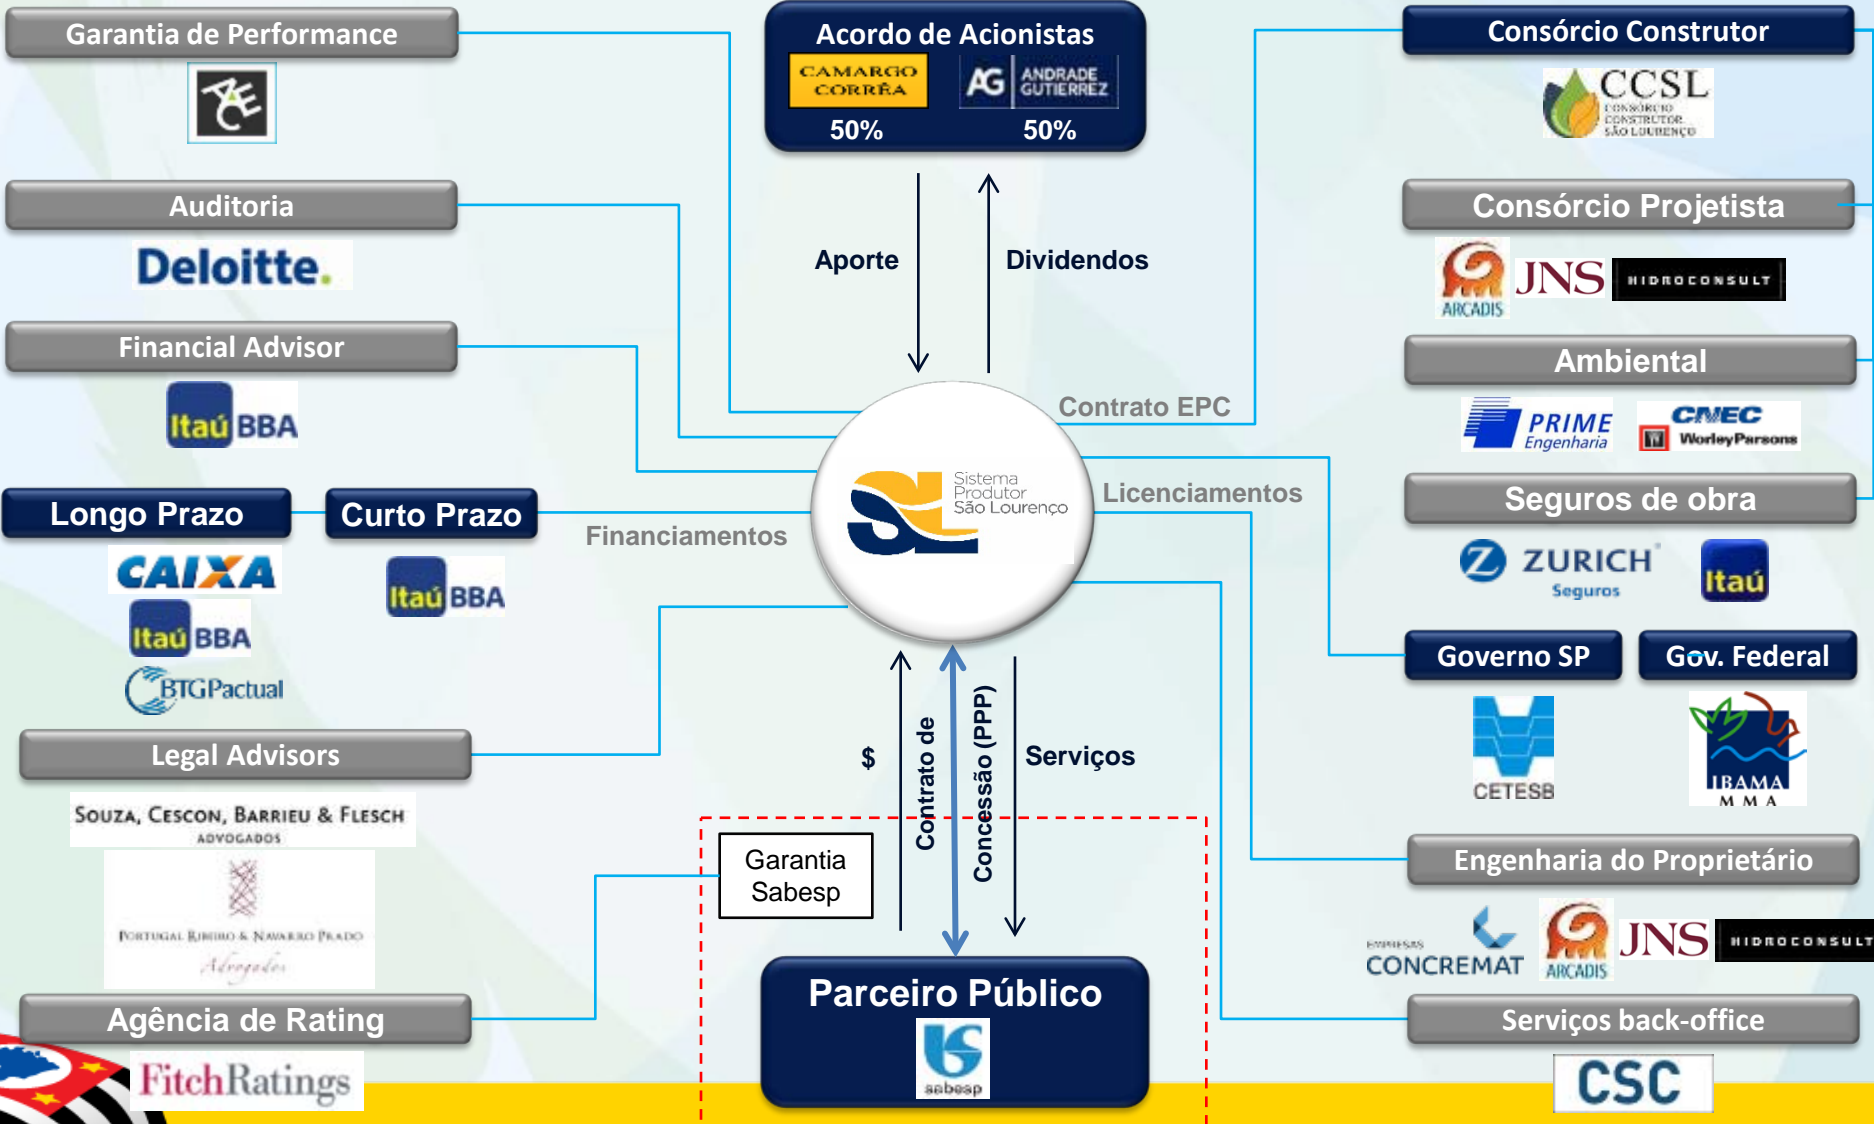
Garantia de Performance

Acordo de Acionistas
CAMARGO CORRÊA
AG ANDRADE GUTIERREZ
50%
50%

Consórcio Construtor
CCSL CONSÓRCIO CONSTRUTOR SÃO LOURENÇO

Auditoria
Deloitte.

Aporte
Dividendos

Consórcio Projetista
ARCADIS JNS HIDROCONSULT

Financial Advisor
Itaú BBA

Ambiental
PRIME Engenharia
CNEC WorleyParsons

Contrato EPC

Sistema Produtor São Lourenço

Licenciamentos

Seguros de obra
ZURICH Seguros
Itaú

Longo Prazo
Curto Prazo
CAIXA
Itaú BBA
BTGPactual
Itaú BBA

Financiamentos

Governo SP
Gov. Federal
CETESB
IBAMA MMA

Legal Advisors
Souza, Cescon, Barrieu & Flesch ADVOGADOS
Portugal Ribeiro & Navarro Prado Advogados

$
Contrato de
Concessão (PPP)
Serviços

Garantia Sabesp

Engenharia do Proprietário
EMPRESAS CONCREMAT
ARCADIS JNS HIDROCONSULT

Agência de Rating
FitchRatings

Parceiro Público
sabesp

Serviços back-office
CSC